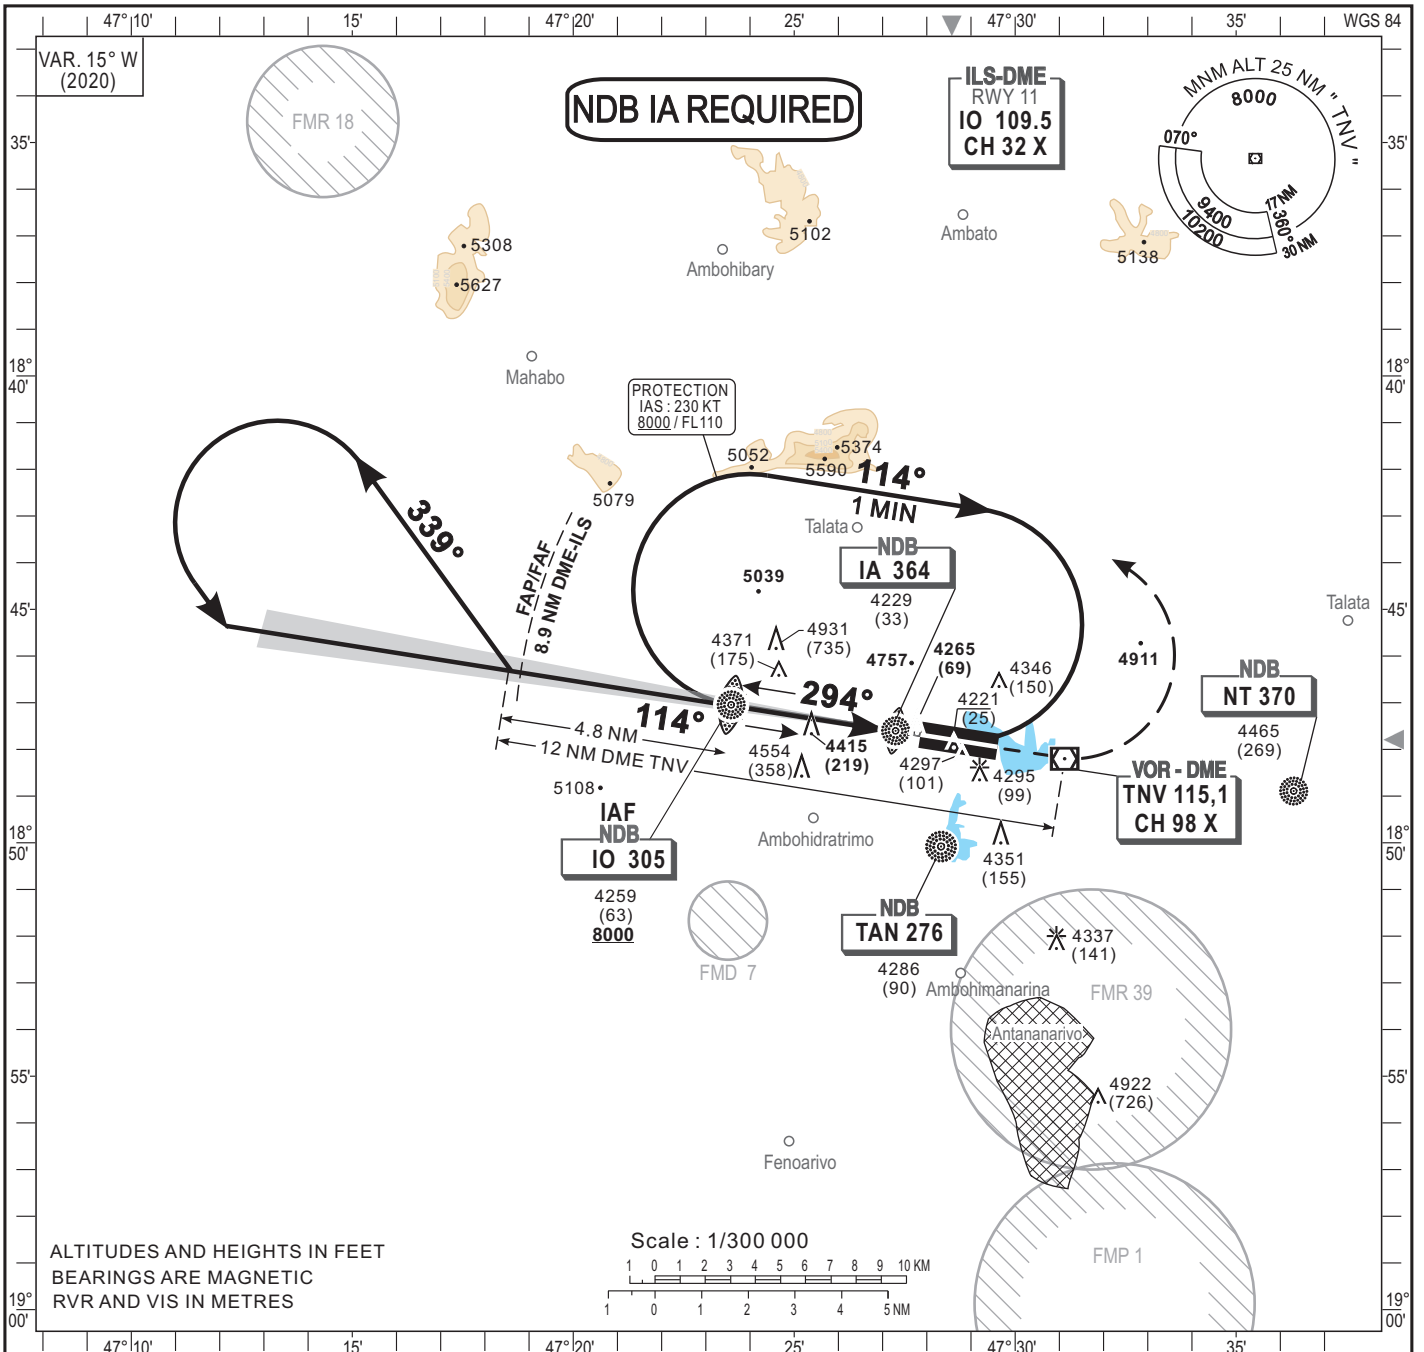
47°10'
15'
47°20'
25'
47°30'
35'
WGS 84

VAR. 15° W
(2020)

FMR 18

NDB IA REQUIRED

ILS-DME
RWY 11
IO 109.5
CH 32 X

MNM ALT 25 NM " TNV "
8000
070°
9400
10200
17 NM
360°
30 NM

35'
35'

5308
5627
5102
Ambohibary
Ambato
5138

Mahabo

18°
40'
18°
40'

PROTECTION
IAS : 230 KT
8000 / FL110

5052
5374
5590
114°
1 MIN
5079
Talata
339°
FAP/FAF
8.9 NM DME-ILS
NDB
IA 364
4229
(33)
5039
45'
45'
Talata
4931
(735)
4371
(175)
4757
4265
(69)
4346
(150)
4911
NDB
NT 370
4465
(269)
294°
4221
(25)
114°
4.8 NM
12 NM DME TNV
4554
(358)
4415
(219)
4297
(101)
4295
(99)
VOR - DME
TNV 115,1
CH 98 X
5108
IAF
NDB
IO 305
4259
(63)
8000
Ambohidratrimo
4351
(155)
18°
50'
18°
50'
NDB
TAN 276
4286
(90)
FMD 7
4337
(141)
Ambohimanarina
FMR 39
Antananarivo
4922
(726)
55'
55'
Fenoarivo
FMP 1

ALTITUDES AND HEIGHTS IN FEET
BEARINGS ARE MAGNETIC
RVR AND VIS IN METRES

Scale : 1/300 000
1 0 1 2 3 4 5 6 7 8 9 10 KM
1 0 1 2 3 4 5 NM

19°
00'
19°
00'
47°10'
15'
47°20'
25'
47°30'
35'